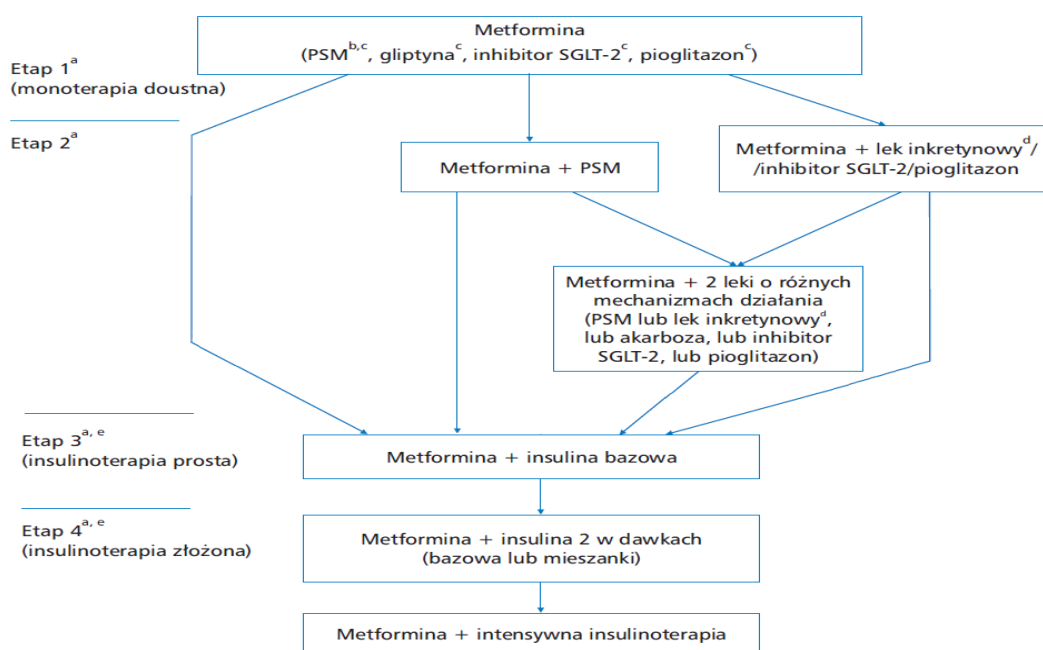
Metformina
(PSM$^{b,c}$, gliptyna$^{c}$, inhibitor SGLT-2$^{c}$, pioglitazon$^{c}$)

Etap 1$^{a}$
(monoterapia doustna)

Etap 2$^{a}$

Metformina + PSM

Metformina + lek inkretynowy$^{d}$/
/inhibitor SGLT-2/pioglitazon

Metformina + 2 leki o różnych mechanizmach działania
(PSM lub lek inkretynowy$^{d}$, lub akarboza, lub inhibitor SGLT-2, lub pioglitazon)

Etap 3$^{a, e}$
(insulinoterapia prosta)

Metformina + insulina bazowa

Etap 4$^{a, e}$
(insulinoterapia złożona)

Metformina + insulina 2 w dawkach
(bazowa lub mieszanki)

Metformina + intensywna insulinoterapia